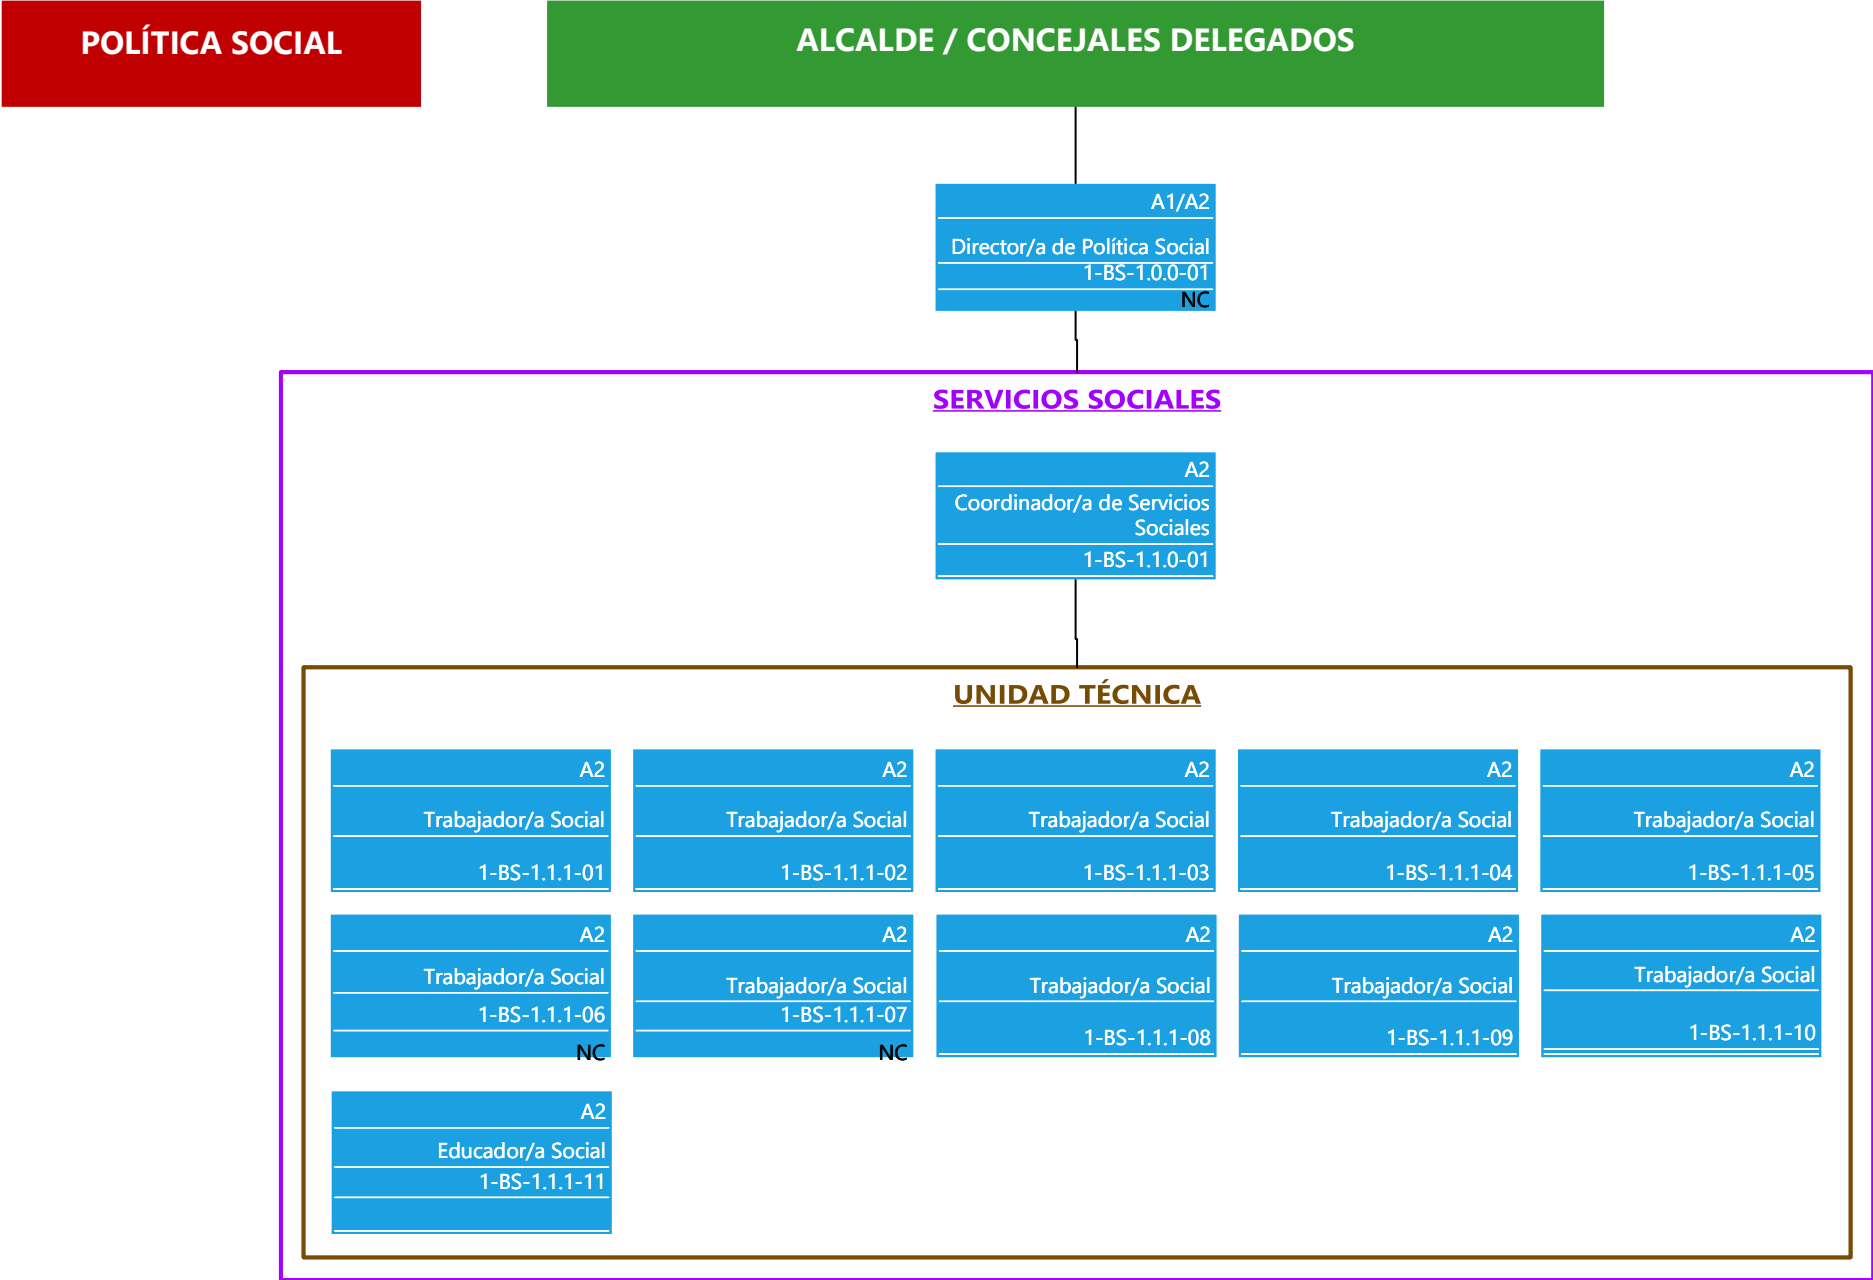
POLÍTICA SOCIAL

ALCALDE / CONCEJALES DELEGADOS

A1/A2
Director/a de Política Social
1-BS-1.0.0-01
NC

SERVICIOS SOCIALES

A2
Coordinador/a de Servicios Sociales
1-BS-1.1.0-01

UNIDAD TÉCNICA

A2
Trabajador/a Social
1-BS-1.1.1-01

A2
Trabajador/a Social
1-BS-1.1.1-02

A2
Trabajador/a Social
1-BS-1.1.1-03

A2
Trabajador/a Social
1-BS-1.1.1-04

A2
Trabajador/a Social
1-BS-1.1.1-05

A2
Trabajador/a Social
1-BS-1.1.1-06
NC

A2
Trabajador/a Social
1-BS-1.1.1-07
NC

A2
Trabajador/a Social
1-BS-1.1.1-08

A2
Trabajador/a Social
1-BS-1.1.1-09

A2
Trabajador/a Social
1-BS-1.1.1-10

A2
Educador/a Social
1-BS-1.1.1-11